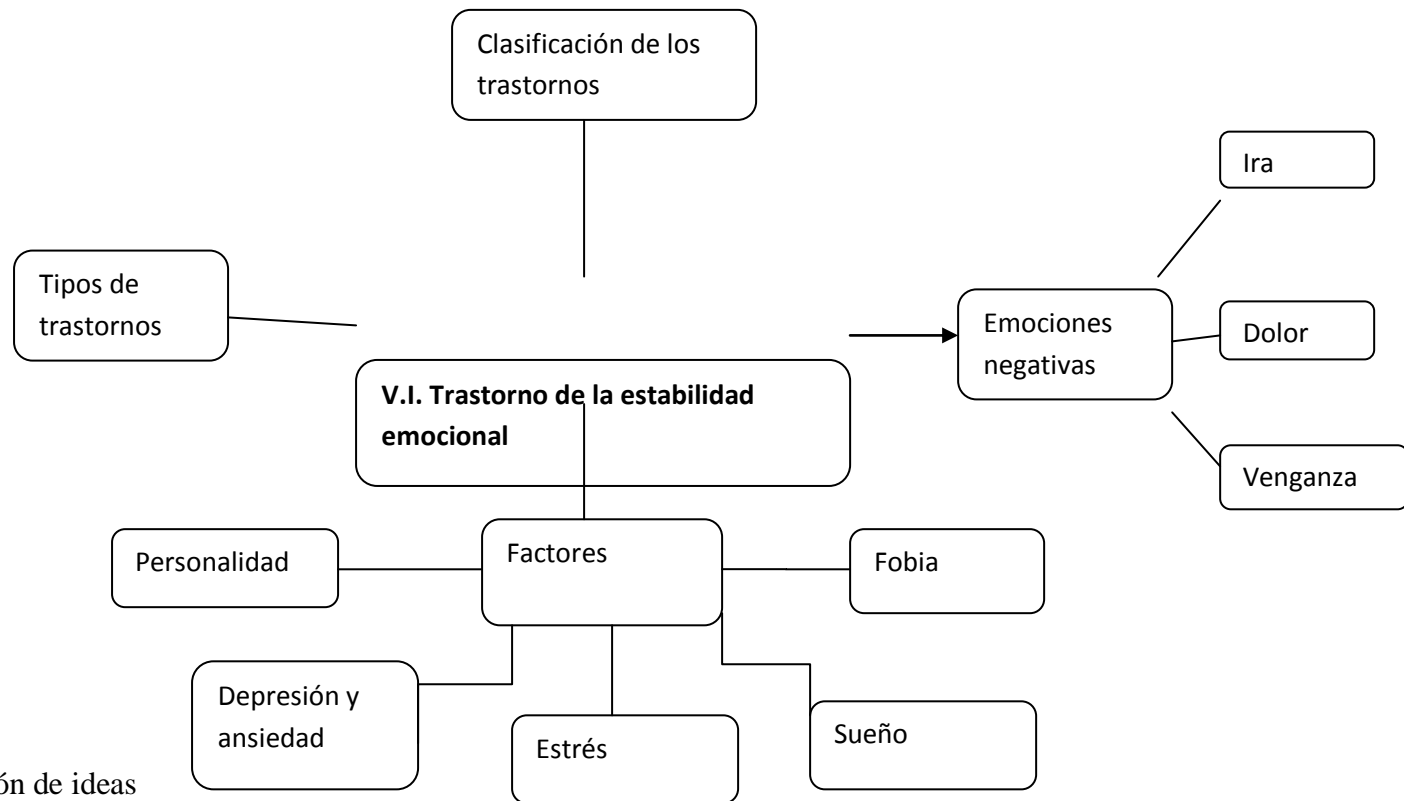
Clasificación de los trastornos

Ira

Tipos de trastornos

Emociones negativas

Dolor

V.I. Trastorno de la estabilidad emocional

Venganza

Personalidad

Factores

Fobia

Depresión y ansiedad

Estrés

Sueño

ón de ideas